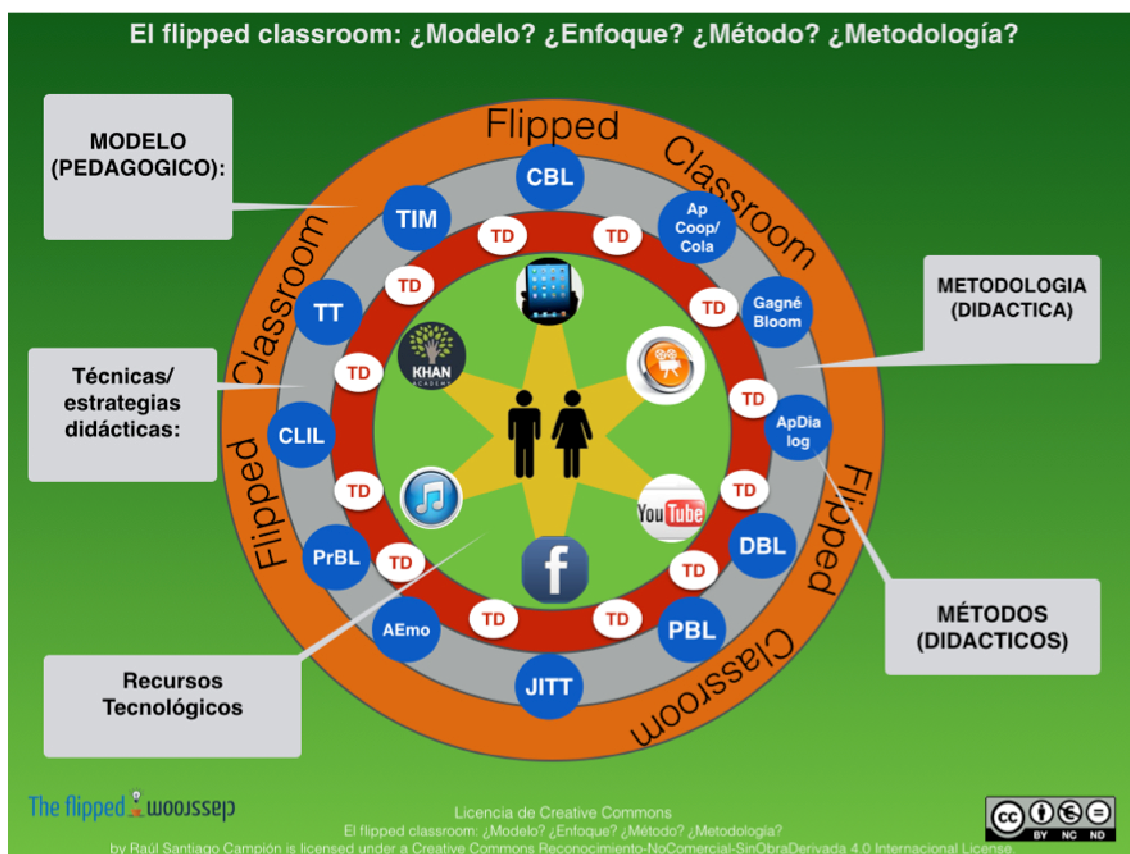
El flipped classroom: ¿Modelo? ¿Enfoque? ¿Método? ¿Metodología?

MODELO (PEDAGOGICO):

Técnicas/ estrategias didácticas:

Recursos Tecnológicos

METODOLOGIA (DIDACTICA)

MÉTODOS (DIDACTICOS)

Flipped Classroom Flipped Classroom Flipped Classroom

CBL
Ap Coop/ Cola
Gagné Bloom
ApDia log
DBL
PBL
JITT
AEmo
PrBL
CLIL
TT
TIM

TD TD TD TD TD TD TD TD TD TD TD TD

KHAN ACADEMY
You Tube
f

The flipped classroom

Licencia de Creative Commons
El flipped classroom: ¿Modelo? ¿Enfoque? ¿Método? ¿Metodología?
by Raúl Santiago Campión is licensed under a Creative Commons Reconocimiento-NoComercial-SinObraDerivada 4.0 Internacional License.

cc BY NC ND